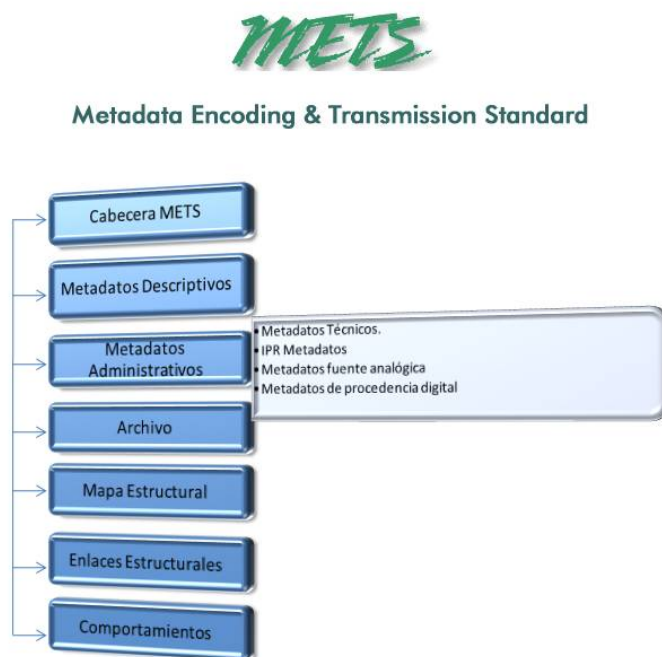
METS

Metadata Encoding & Transmission Standard

Cabecera METS

Metadatos Descriptivos

Metadatos Administrativos

- Metadatos Técnicos.
- IPR Metadatos
- Metadatos fuente analógica
- Metadatos de procedencia digital

Archivo

Mapa Estructural

Enlaces Estructurales

Comportamientos